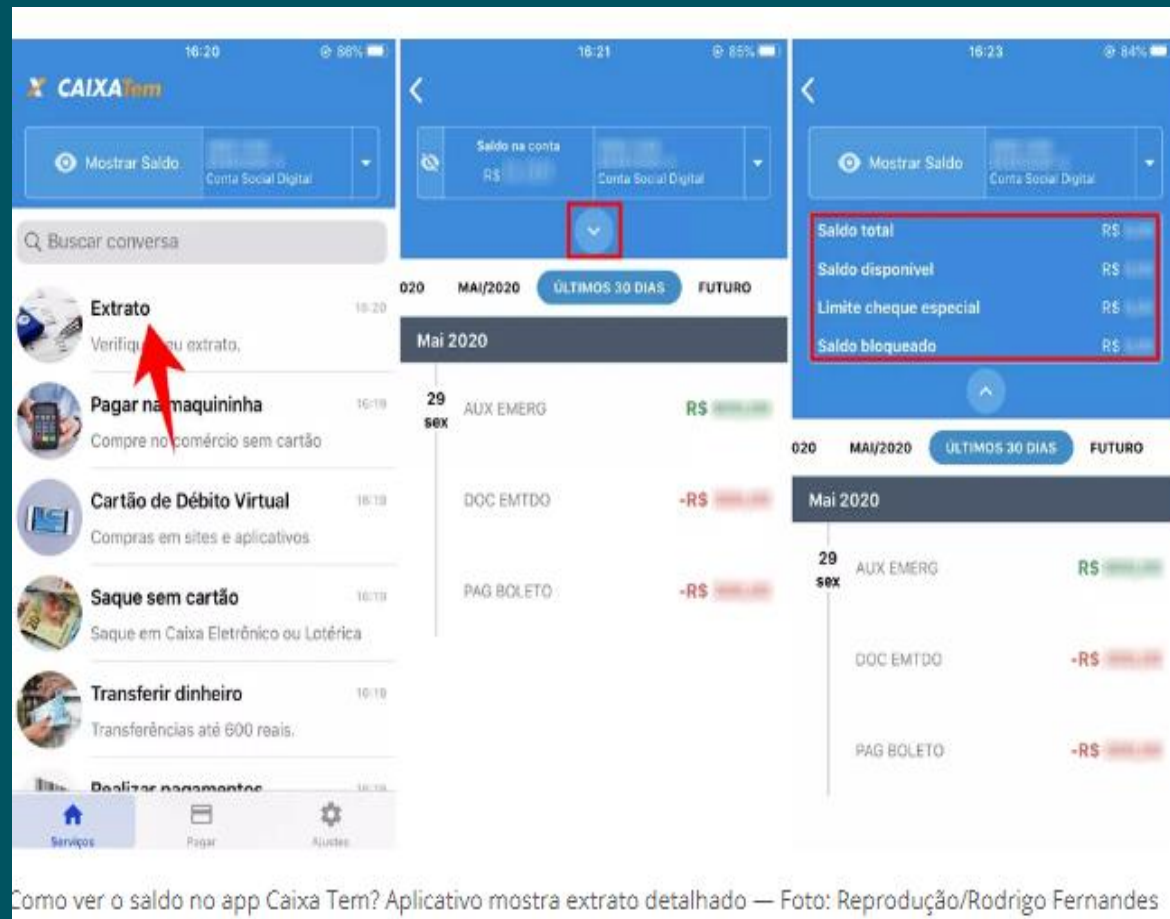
16:20 86%

CAIXA Tem

Mostrar Saldo

Conta Social Digital

Buscar conversa

Extrato 16:20

Verifique seu extrato.

Pagar na maquininha 16:19

Compre no comércio sem cartão

Cartão de Débito Virtual 16:19

Compras em sites e aplicativos

Saque sem cartão 16:19

Saque em Caixa Eletrônico ou Lotérica

Transferir dinheiro 16:19

Transferências até 600 reais.

Realizar pagamentos

Serviços Pagar Ajustes

16:21 85%

Saldo na conta

R$ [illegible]

Conta Social Digital

020 MAI/2020 ÚLTIMOS 30 DIAS FUTURO

Mai 2020

29 sex AUX EMERG R$ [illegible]

DOC EMTDO -R$ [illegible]

PAG BOLETO -R$ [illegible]

16:23 84%

Mostrar Saldo

Conta Social Digital

Saldo total R$ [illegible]

Saldo disponível R$ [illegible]

Limite cheque especial R$ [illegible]

Saldo bloqueado R$ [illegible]

020 MAI/2020 ÚLTIMOS 30 DIAS FUTURO

Mai 2020

29 sex AUX EMERG R$ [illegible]

DOC EMTDO -R$ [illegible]

PAG BOLETO -R$ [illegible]

Como ver o saldo no app Caixa Tem? Aplicativo mostra extrato detalhado — Foto: Reprodução/Rodrigo Fernandes